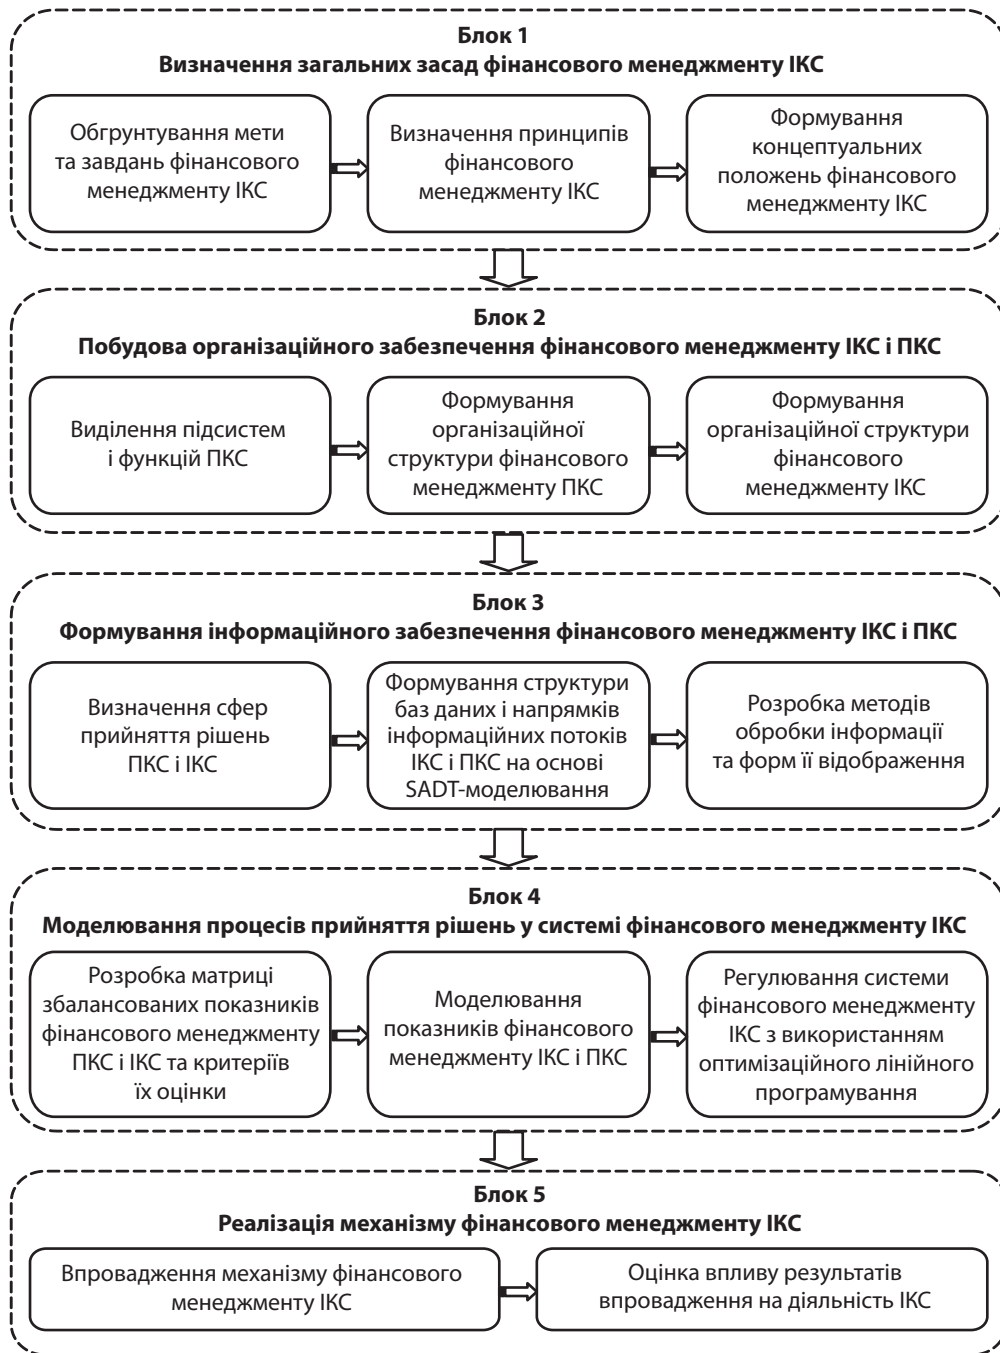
Блок 1
Визначення загальних засад фінансового менеджменту ІКС

Обгрунтування мети та завдань фінансового менеджменту ІКС

Визначення принципів фінансового менеджменту ІКС

Формування концептуальних положень фінансового менеджменту ІКС

Блок 2
Побудова організаційного забезпечення фінансового менеджменту ІКС і ПКС

Виділення підсистем і функцій ПКС

Формування організаційної структури фінансового менеджменту ПКС

Формування організаційної структури фінансового менеджменту ІКС

Блок 3
Формування інформаційного забезпечення фінансового менеджменту ІКС і ПКС

Визначення сфер прийняття рішень ПКС і ІКС

Формування структури баз даних і напрямків інформаційних потоків ІКС і ПКС на основі SADT-моделювання

Розробка методів обробки інформації та форм її відображення

Блок 4
Моделювання процесів прийняття рішень у системі фінансового менеджменту ІКС

Розробка матриці збалансованих показників фінансового менеджменту ПКС і ІКС та критеріїв їх оцінки

Моделювання показників фінансового менеджменту ІКС і ПКС

Регулювання системи фінансового менеджменту ІКС з використанням оптимізаційного лінійного програмування

Блок 5
Реалізація механізму фінансового менеджменту ІКС

Впровадження механізму фінансового менеджменту ІКС

Оцінка впливу результатів впровадження на діяльність ІКС